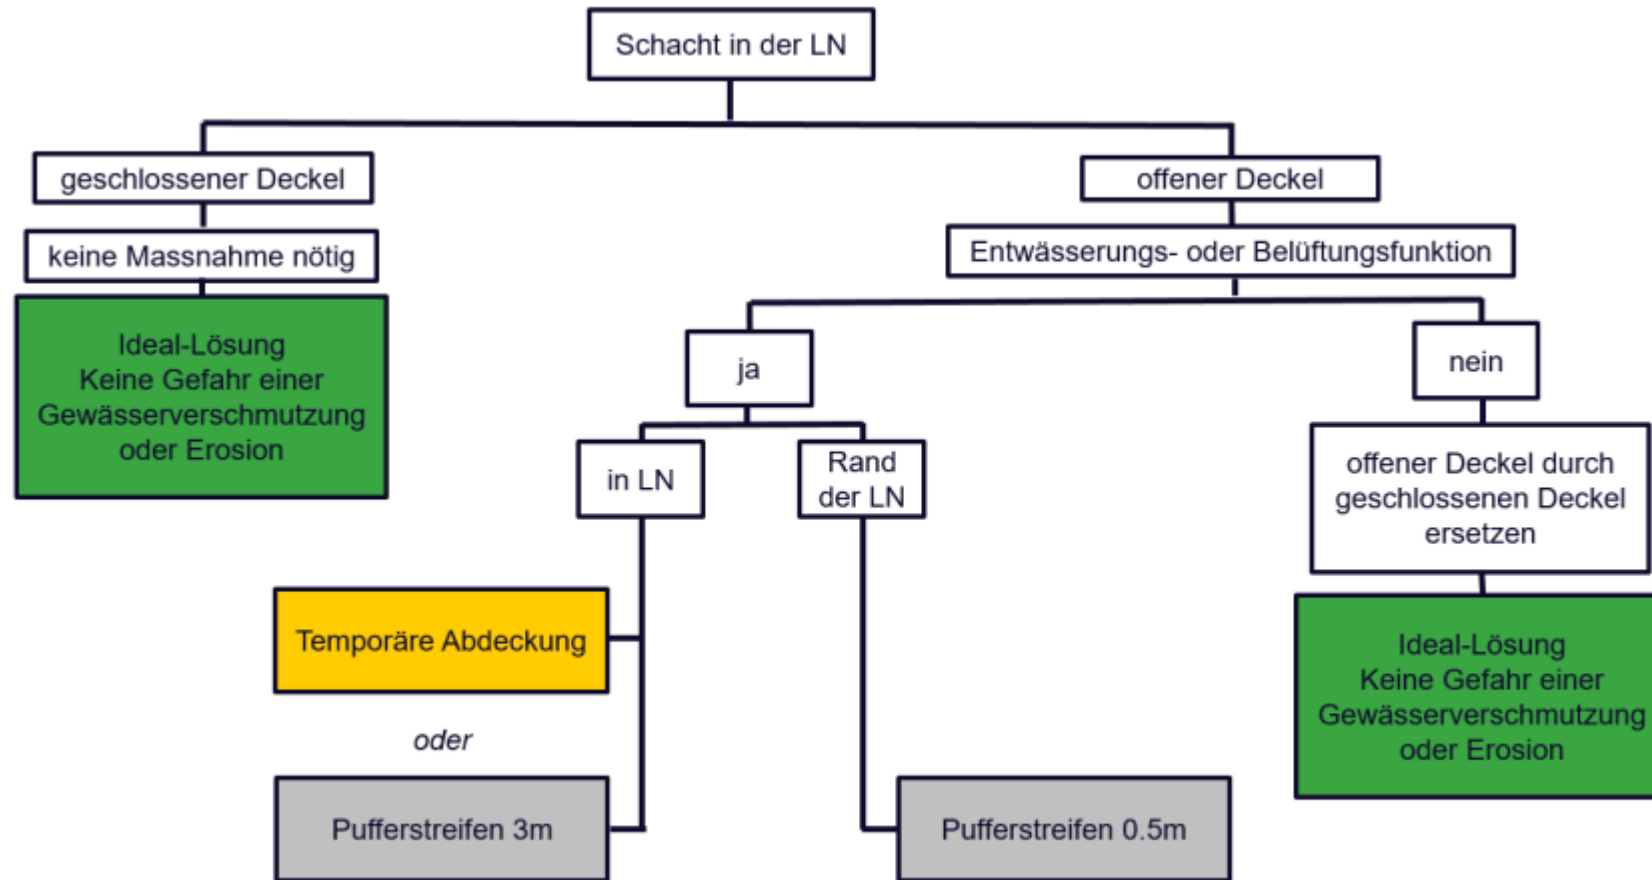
Schacht in der LN

geschlossener Deckel

keine Massnahme nötig

Ideal-Lösung
Keine Gefahr einer Gewässerverschmutzung oder Erosion

offener Deckel

Entwässerungs- oder Belüftungsfunktion

ja

in LN

Rand der LN

Temporäre Abdeckung

oder

Pufferstreifen 3m

Pufferstreifen 0.5m

nein

offener Deckel durch geschlossenen Deckel ersetzen

Ideal-Lösung
Keine Gefahr einer Gewässerverschmutzung oder Erosion